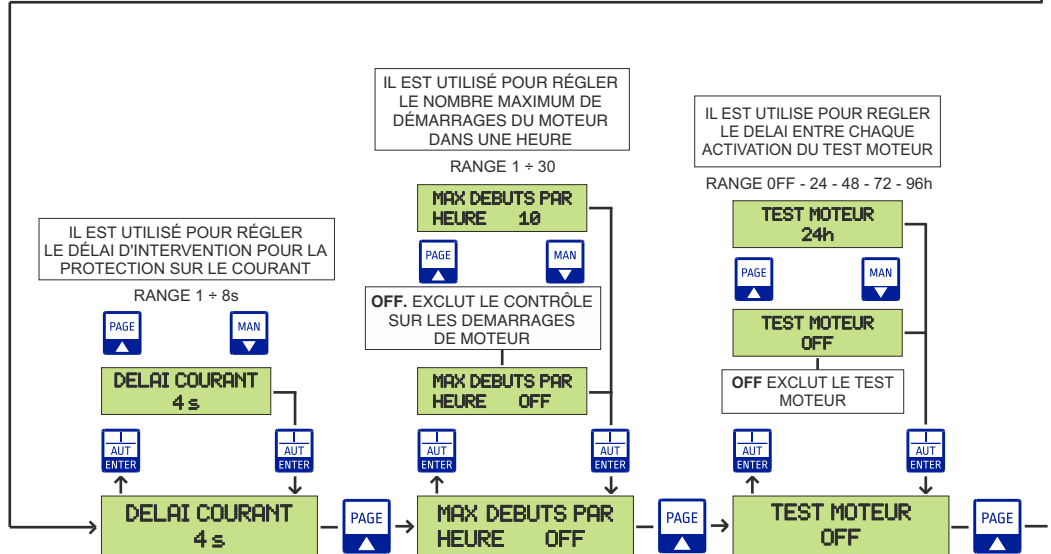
IL EST UTILISÉ POUR RÉGLER LE NOMBRE MAXIMUM DE DÉMARRAGES DU MOTEUR DANS UNE HEURE

RANGE 1 ÷ 30

MAX DEBUTS PAR HEURE 10

PAGE

MAN

OFF. EXCLUT LE CONTRÔLE SUR LES DEMARRAGES DE MOTEUR

MAX DEBUTS PAR HEURE OFF

IL EST UTILISE POUR REGLER LE DELAI ENTRE CHAQUE ACTIVATION DU TEST MOTEUR

RANGE 0FF - 24 - 48 - 72 - 96h

TEST MOTEUR 24h

PAGE

MAN

TEST MOTEUR OFF

OFF EXCLUT LE TEST MOTEUR

IL EST UTILISÉ POUR RÉGLER LE DÉLAI D'INTERVENTION POUR LA PROTECTION SUR LE COURANT

RANGE 1 ÷ 8s

PAGE

MAN

DELAI COURANT 4 s

AUT ENTER

AUT ENTER

AUT ENTER

AUT ENTER

AUT ENTER

AUT ENTER

DELAI COURANT 4 s

PAGE

MAX DEBUTS PAR HEURE OFF

PAGE

TEST MOTEUR OFF

PAGE